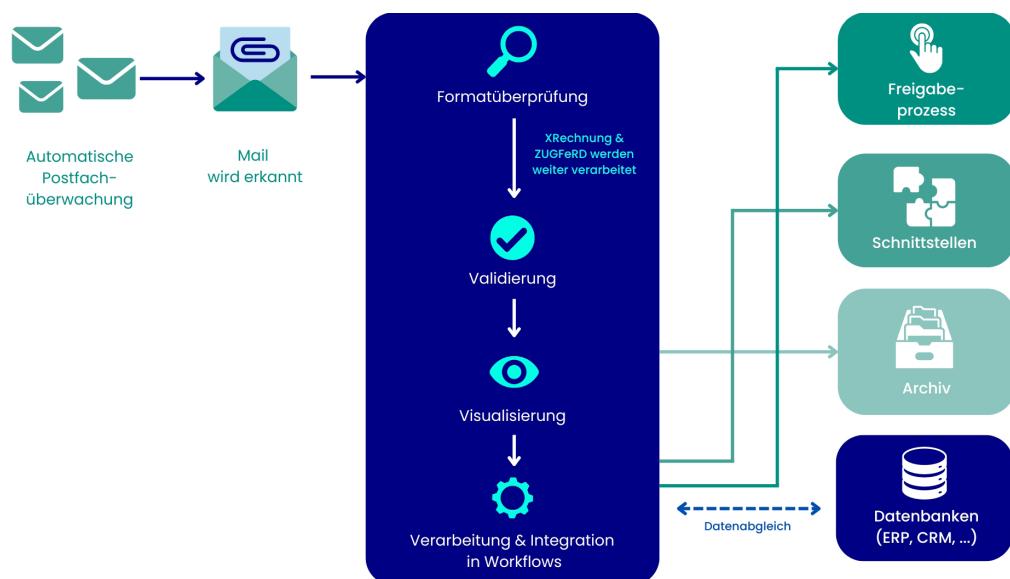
Automatische Postfach-überwachung

Mail wird erkannt

Formatüberprüfung

XRechnung & ZUGFeRD werden weiter verarbeitet

Validierung

Visualisierung

Verarbeitung & Integration in Workflows

Freigabe-prozess

Schnittstellen

Archiv

Datenabgleich

Datenbanken (ERP, CRM, ...)